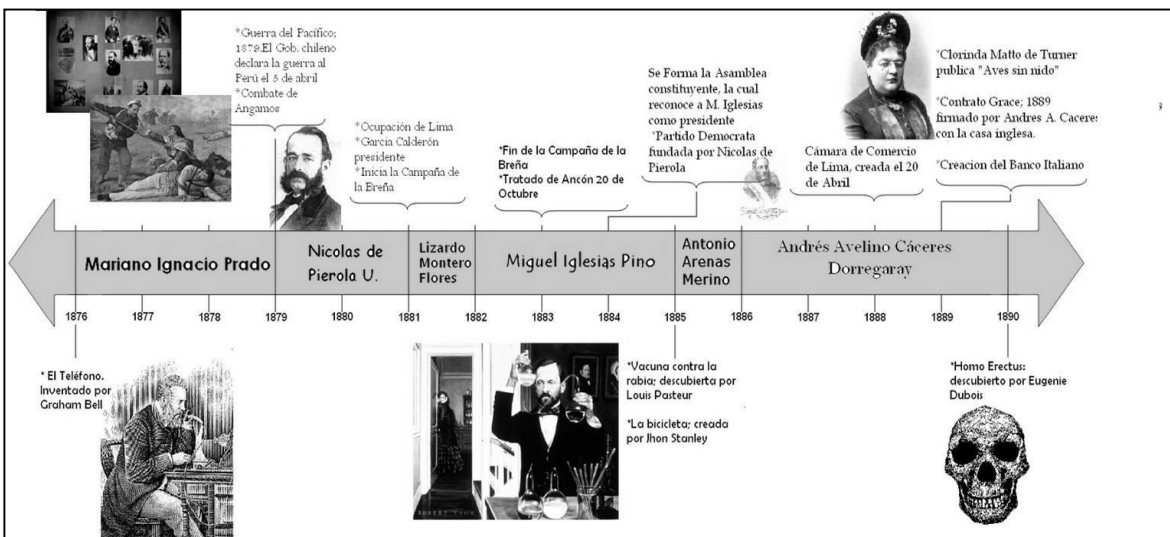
*Guerra del Pacifico; 1879.El Gob. chileno declara la guerra al Perú el 5 de abril
*Combate de Angamos

*Ocupación de Lima
*Garcia Calderón presidente
*Inicia la Campaña de la Breña

*Fin de la Campaña de la Breña
*Tratado de Ancón 20 de Octubre

Se Forma la Asamblea constituyente, la cual reconoce a M. Iglesias como presidente
*Partido Democrata fundada por Nicolas de Pierola

Cámara de Comercio de Lima, creada el 20 de Abril

*Clorinda Matto de Turner publica "Aves sin nido"

*Contrato Grace; 1889 firmado por Andres A. Caceres con la casa inglesa.

*Creacion del Banco Italiano

Mariano Ignacio Prado

Nicolas de Pierola U.

Lizardo Montero Flores

Miguel Iglesias Pino

Antonio Arenas Merino

Andrés Avelino Cáceres Dorregaray

1876 1877 1878 1879 1880 1881 1882 1883 1884 1885 1886 1887 1888 1889 1890

* El Teléfono. Inventado por Graham Bell

*Vacuna contra la rabia; descubierta por Louis Pasteur

*La bicicleta; creada por Jhon Stanley

*Homo Erectus: descubierto por Eugenie Dubois